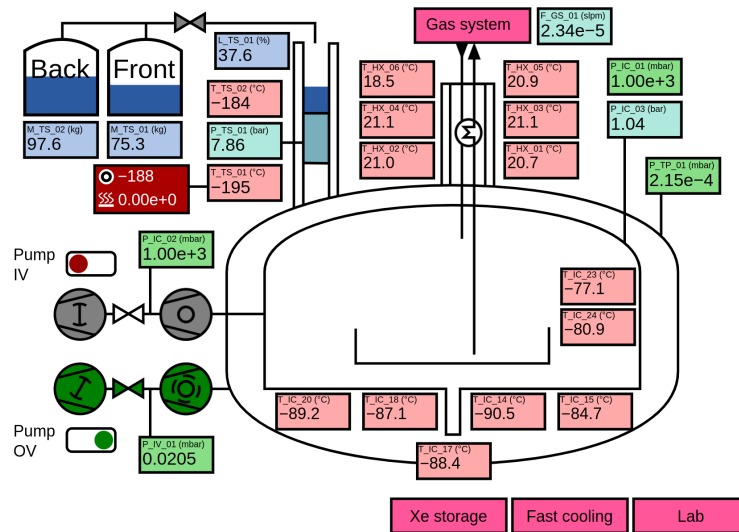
Back
Front
M_TS_02 (kg)
97.6
M_TS_01 (kg)
75.3
L_TS_01 (%)
37.6
T_TS_02 (°C)
−184
P_TS_01 (bar)
7.86
−188
0.00e+0
T_TS_01 (°C)
−195
Gas system
F_GS_01 (slpm)
2.34e−5
T_HX_06 (°C)
18.5
T_HX_05 (°C)
20.9
T_HX_04 (°C)
21.1
T_HX_03 (°C)
21.1
T_HX_02 (°C)
21.0
T_HX_01 (°C)
20.7
P_IC_01 (mbar)
1.00e+3
P_IC_03 (bar)
1.04
P_TP_01 (mbar)
2.15e−4
Pump IV
P_IC_02 (mbar)
1.00e+3
T_IC_23 (°C)
−77.1
T_IC_24 (°C)
−80.9
T_IC_20 (°C)
−89.2
T_IC_18 (°C)
−87.1
T_IC_14 (°C)
−90.5
T_IC_15 (°C)
−84.7
Pump OV
P_IV_01 (mbar)
0.0205
T_IC_17 (°C)
−88.4
Xe storage
Fast cooling
Lab